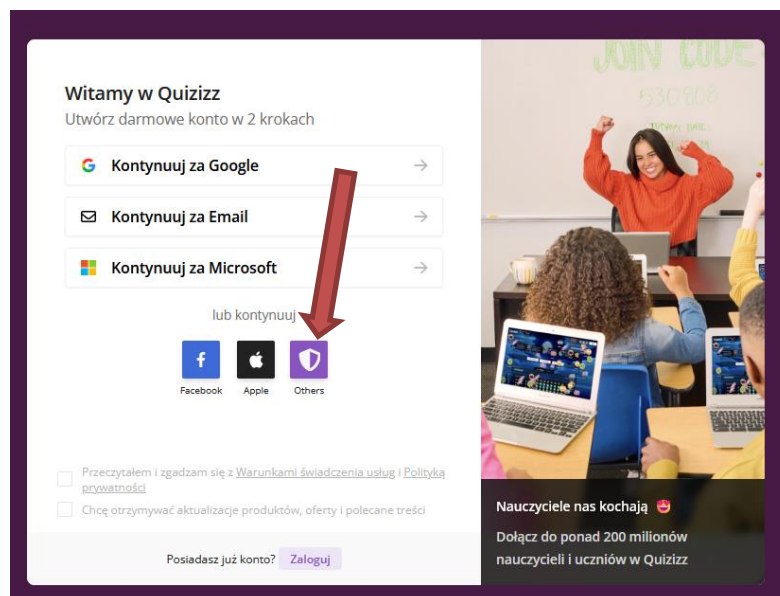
Witamy w Quizizz
Utwórz darmowe konto w 2 krokach

Kontynuuj za Google

Kontynuuj za Email

Kontynuuj za Microsoft

lub kontynuuj

Facebook Apple Others

Przeczytałem i zgadzam się z Warunkami świadczenia usług i Polityką prywatności

Chcę otrzymywać aktualizacje produktów, oferty i polecane treści

Posiadasz już konto? Zaloguj

JOIN CODE
530808

Nauczyciele nas kochają 😍

Dołącz do ponad 200 milionów nauczycieli i uczniów w Quizizz